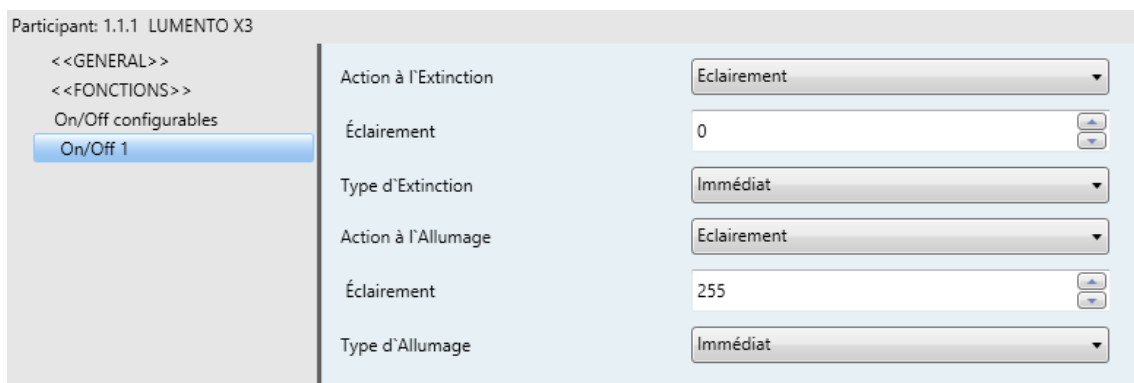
Participant: 1.1.1 LUMENTO X3

<<GENERAL>>
<<FONCTIONS>>
On/Off configurables
On/Off 1

Action à l`Extinction
Eclairement

Éclairement
0

Type d`Extinction
Immédiat

Action à l`Allumage
Eclairement

Éclairement
255

Type d`Allumage
Immédiat